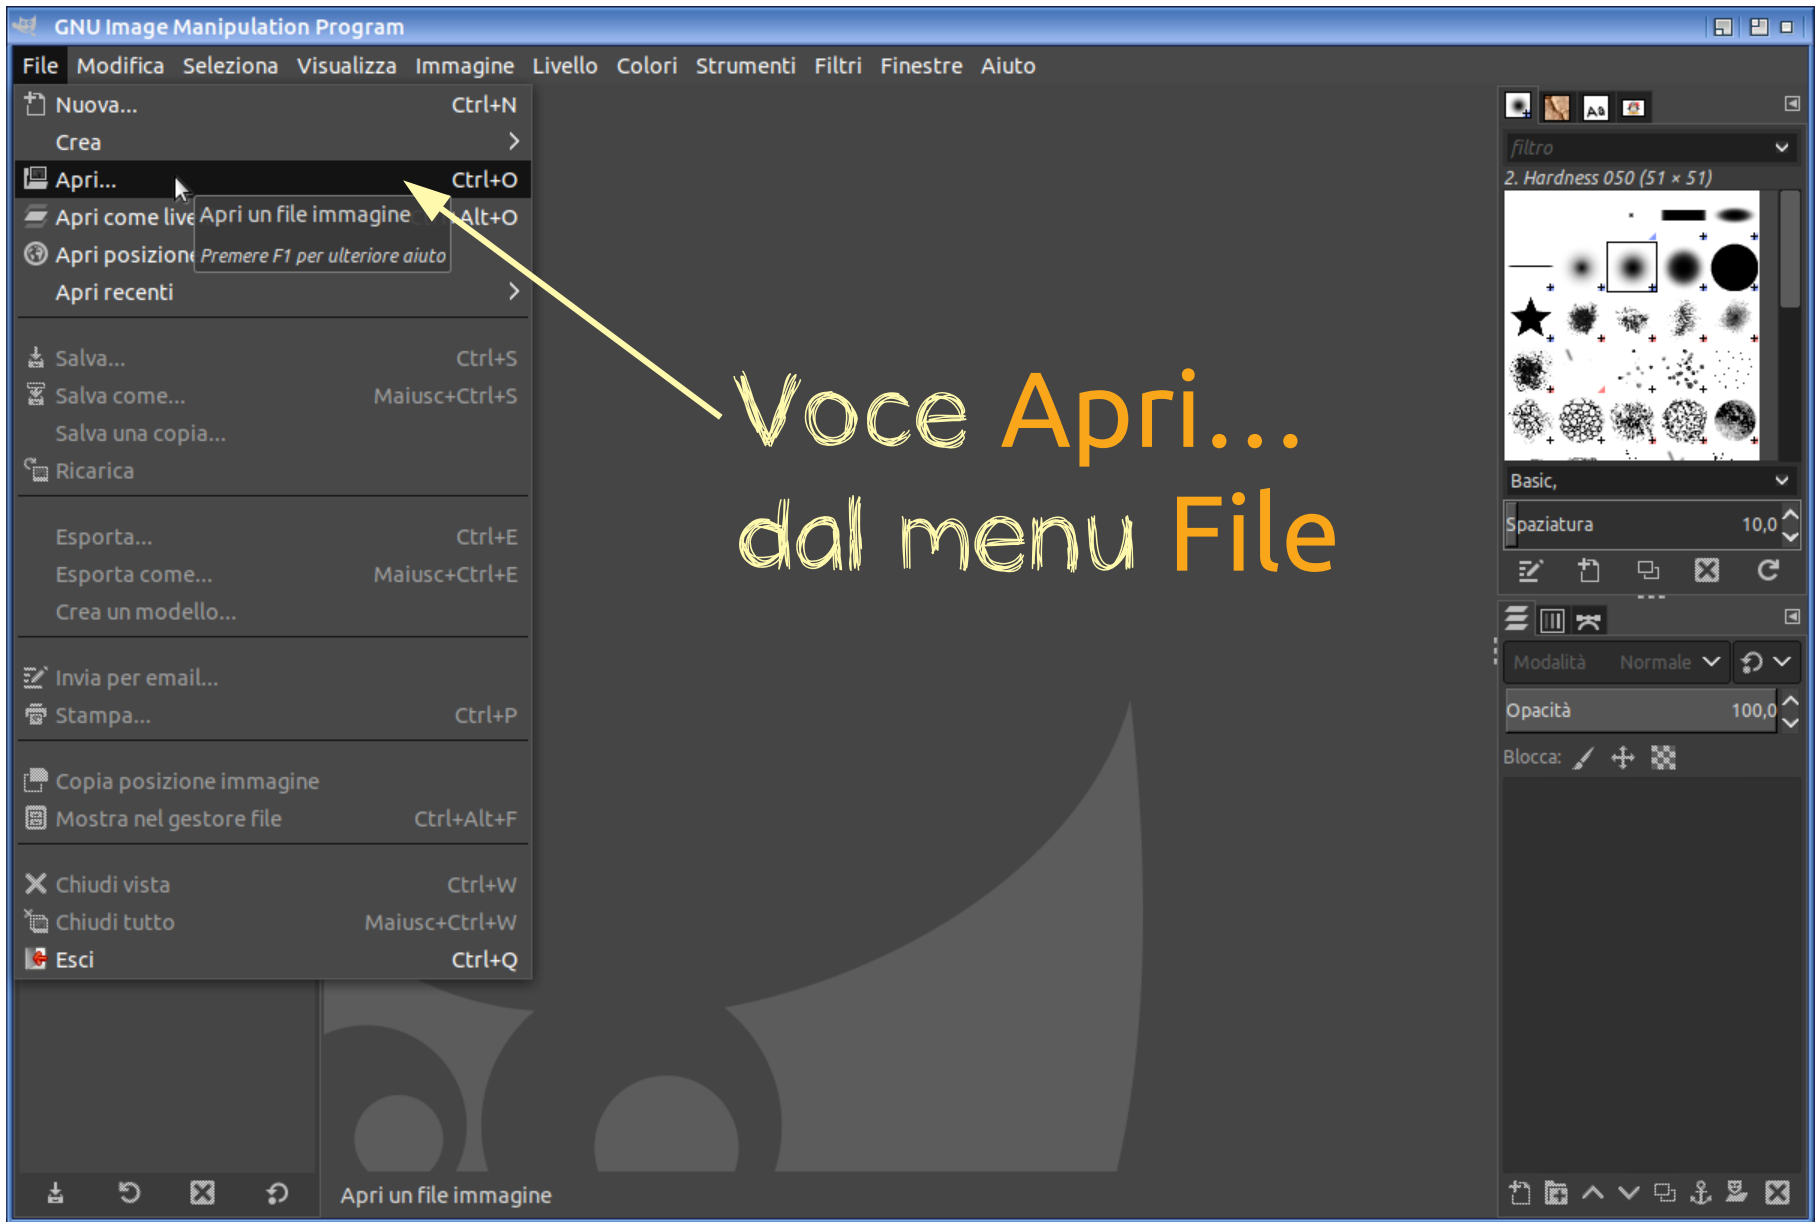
GNU Image Manipulation Program

File Modifica Seleziona Visualizza Immagine Livello Colori Strumenti Filtri Finestre Aiuto

Nuova... Ctrl+N
Crea
Apri... Ctrl+O
Apri come live Alt+O
Apri posizion
Apri un file immagine
Premere F1 per ulteriore aiuto
Apri recenti
Salva... Ctrl+S
Salva come... Maiusc+Ctrl+S
Salva una copia...
Ricarica
Esporta... Ctrl+E
Esporta come... Maiusc+Ctrl+E
Crea un modello...
Invia per email...
Stampa... Ctrl+P
Copia posizione immagine
Mostra nel gestore file Ctrl+Alt+F
Chiudi vista Ctrl+W
Chiudi tutto Maiusc+Ctrl+W
Esci Ctrl+Q

Voce Apri...
dal menu File

filtro
2. Hardness 050 (51 × 51)
Basic,
Spaziatura 10,0
Modalità Normale
Opacità 100,0
Blocca:

Apri un file immagine